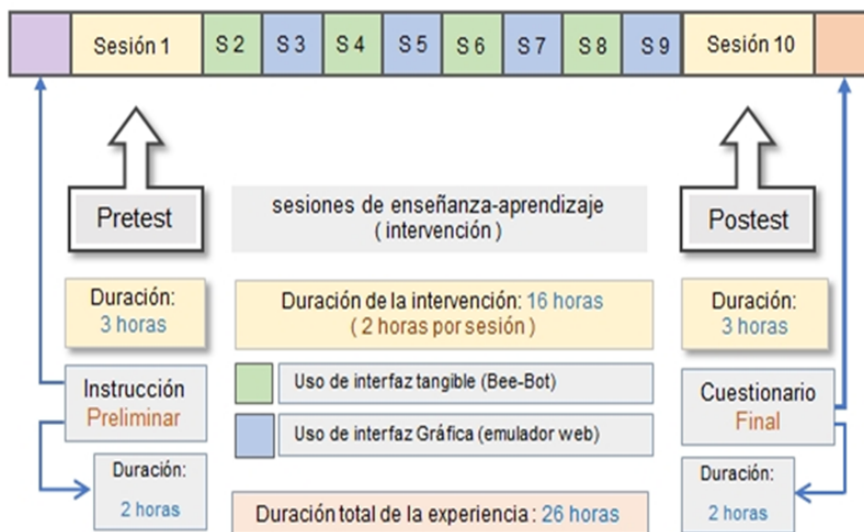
Sesión 1 | S 2 | S 3 | S 4 | S 5 | S 6 | S 7 | S 8 | S 9 | Sesión 10

Pretest

sesiones de enseñanza-aprendizaje ( intervención )

Postest

Duración: 3 horas

Duración de la intervención: 16 horas ( 2 horas por sesión )

Duración: 3 horas

Instrucción Preliminar

Uso de interfaz tangible (Bee-Bot)

Uso de interfaz Gráfica (emulador web)

Cuestionario Final

Duración: 2 horas

Duración total de la experiencia : 26 horas

Duración: 2 horas